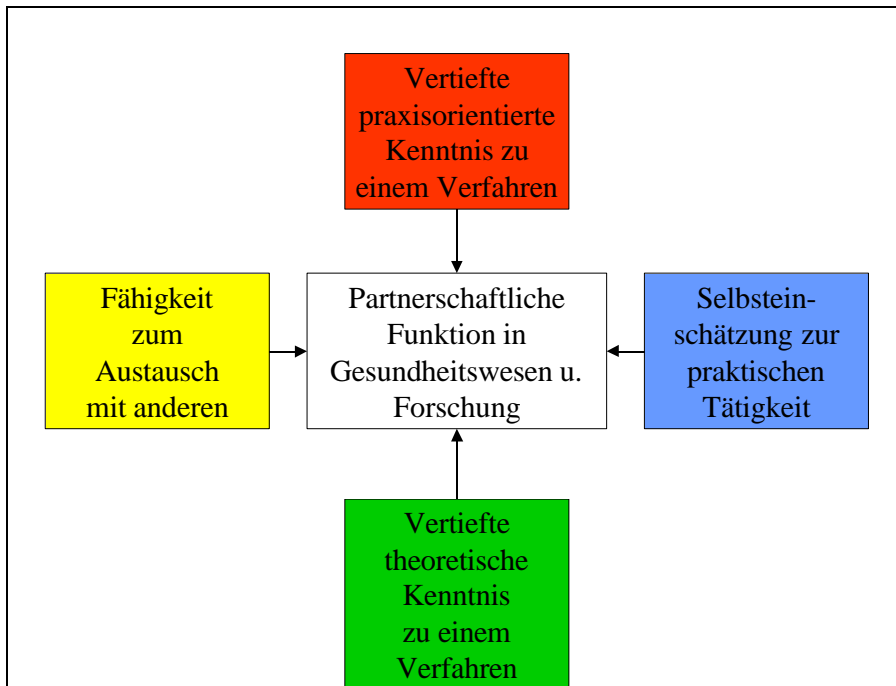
Vertiefte praxisorientierte Kenntnis zu einem Verfahren

Fähigkeit zum Austausch mit anderen

Partnerschaftliche Funktion in Gesundheitswesen u. Forschung

Selbsteinschätzung zur praktischen Tätigkeit

Vertiefte theoretische Kenntnis zu einem Verfahren